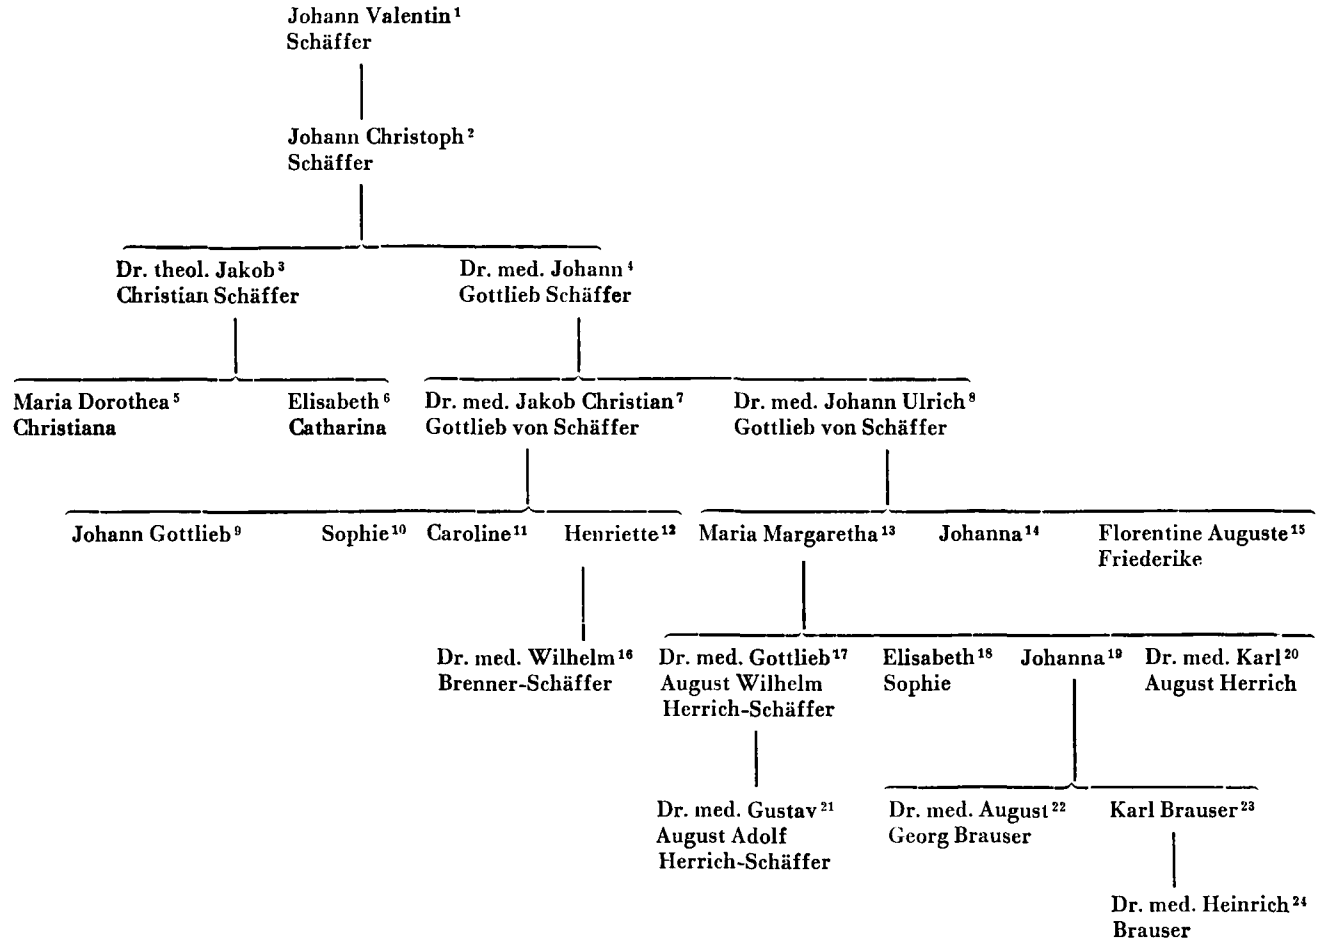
Johann Valentin$^{1}$ Schäffer

Johann Christoph$^{2}$ Schäffer

Dr. theol. Jakob$^{3}$ Christian Schäffer

Dr. med. Johann$^{4}$ Gottlieb Schäffer

Maria Dorothea$^{5}$ Christiana

Elisabeth$^{6}$ Catharina

Dr. med. Jakob Christian$^{7}$ Gottlieb von Schäffer

Dr. med. Johann Ulrich$^{8}$ Gottlieb von Schäffer

Johann Gottlieb$^{9}$

Sophie$^{10}$

Caroline$^{11}$

Henriette$^{12}$

Maria Margaretha$^{13}$

Johanna$^{14}$

Florentine Auguste$^{15}$ Friederike

Dr. med. Wilhelm$^{16}$ Brenner-Schäffer

Dr. med. Gottlieb$^{17}$ August Wilhelm Herrich-Schäffer

Elisabeth$^{18}$ Sophie

Johanna$^{19}$

Dr. med. Karl$^{20}$ August Herrich

Dr. med. Gustav$^{21}$ August Adolf Herrich-Schäffer

Dr. med. August$^{22}$ Georg Brauser

Karl Brauser$^{23}$

Dr. med. Heinrich$^{24}$ Brauser